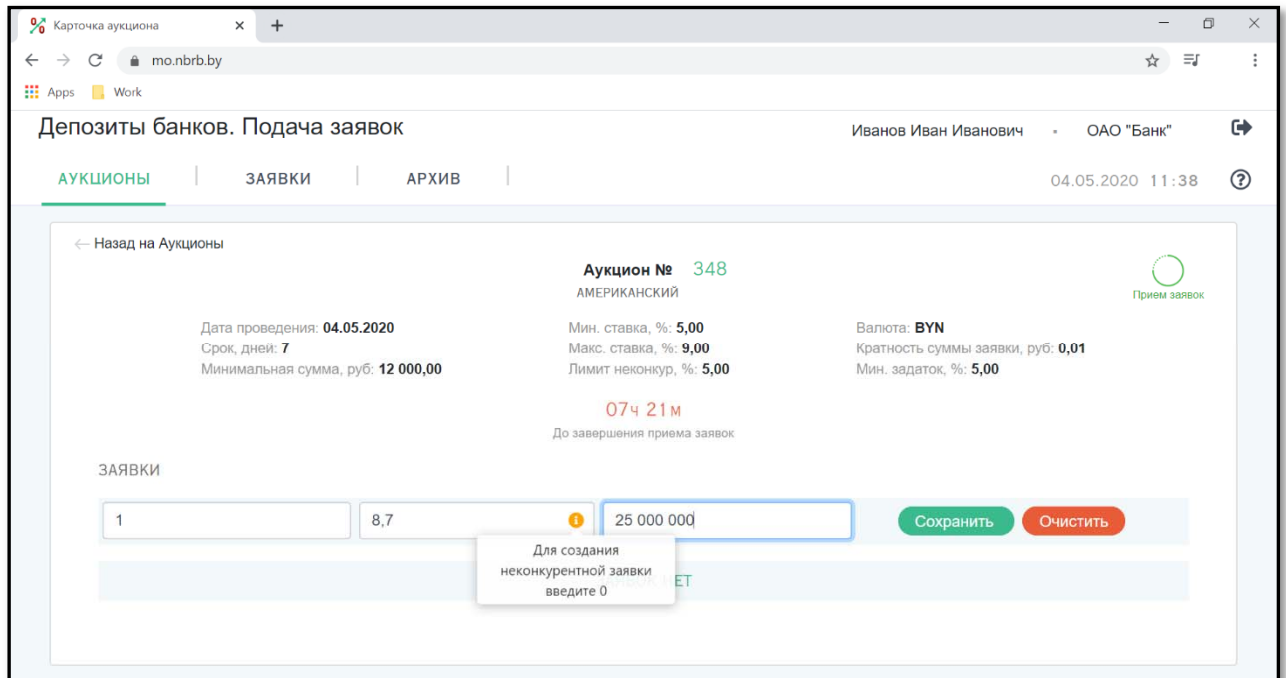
Карточка аукциона × +

mo.nbrb.by

Apps Work

Депозиты банков. Подача заявок

Иванов Иван Иванович • ОАО "Банк"

АУКЦИОНЫ | ЗАЯВКИ | АРХИВ

04.05.2020 11:38

← Назад на Аукционы

Аукцион № 348
АМЕРИКАНСКИЙ

Прием заявок

Дата проведения: 04.05.2020
Срок, дней: 7
Минимальная сумма, руб: 12 000,00

Мин. ставка, %: 5,00
Макс. ставка, %: 9,00
Лимит неконкур, %: 5,00

Валюта: BYN
Кратность суммы заявки, руб: 0,01
Мин. задаток, %: 5,00

07ч 21м
До завершения приема заявок

ЗАЯВКИ

1 | 8,7 | 25 000 000

Сохранить Очистить

Для создания неконкурентной заявки введите 0

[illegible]ЕТ